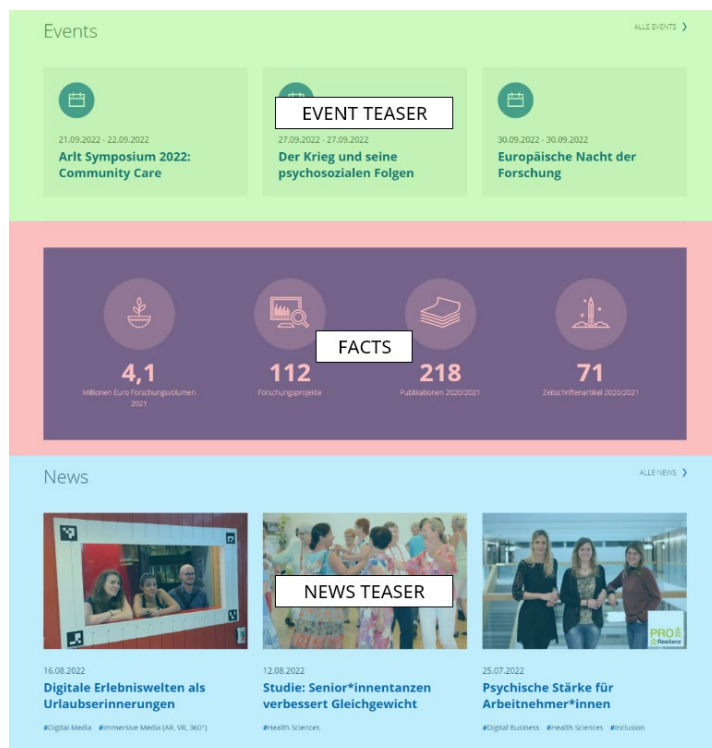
Events

ALLE EVENTS ›

21.09.2022 - 22.09.2022
Arlt Symposium 2022: Community Care

EVENT TEASER

27.09.2022 - 27.09.2022
Der Krieg und seine psychosozialen Folgen

30.09.2022 - 30.09.2022
Europäische Nacht der Forschung

FACTS

4,1
Millionen Euro Forschungsvolumen 2021

112
Forschungsprojekte

218
Publikationen 2020/2021

71
Zeitschriftenartikel 2020/2021

News

ALLE NEWS ›

NEWS TEASER

16.08.2022
Digitale Erlebniswelten als Urlaubserinnerungen
#Digital Media #Immersive Media (AR, VR, 360°)

12.08.2022
Studie: Senior*innentanzen verbessert Gleichgewicht
#Health Sciences

PRO Resilienz

25.07.2022
Psychische Stärke für Arbeitnehmer*innen
#Digital Business #Health Sciences #Inclusion